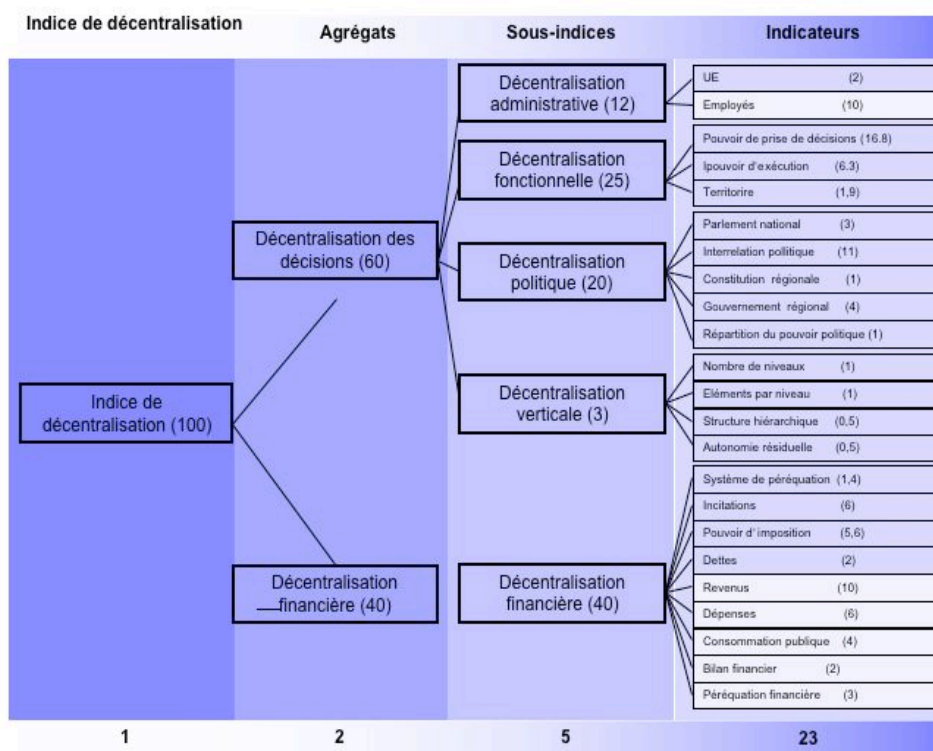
Indice de décentralisation

Agrégats

Sous-indices

Indicateurs

Indice de décentralisation (100)

Décentralisation des décisions (60)

Décentralisation financière (40)

Décentralisation administrative (12)

Décentralisation fonctionnelle (25)

Décentralisation politique (20)

Décentralisation verticale (3)

Décentralisation financière (40)

UE (2)

Employés (10)

Pouvoir de prise de décisions (16.8)

Ipouvoir d'exécution (6.3)

Territoire (1,9)

Parlement national (3)

Interrelation politique (11)

Constitution régionale (1)

Gouvernement régional (4)

Répartition du pouvoir politique (1)

Nombre de niveaux (1)

Eléments par niveau (1)

Structure hiérarchique (0,5)

Autonomie résiduelle (0,5)

Système de péréquation (1,4)

Incitations (6)

Pouvoir d'imposition (5,6)

Dettes (2)

Revenus (10)

Dépenses (6)

Consommation publique (4)

Bilan financier (2)

Péréquation financière (3)

1

2

5

23